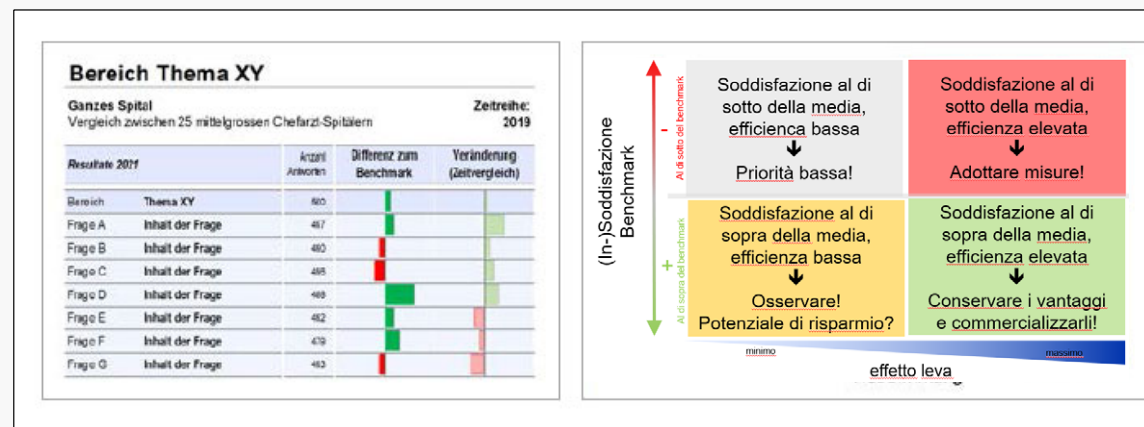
Bereich Thema XY

Ganzes Spital
Vergleich zwischen 25 mittelgrossen Chefarzt-Spitälern

Zeitreihe:
2019

| Resultate 2021 | | Anzahl Antworten | Differenz zum Benchmark | Veränderung (Zeitvergleich) |
|---|---|---|---|---|
| Bereich | Thema XY | 500 | | |
| Frage A | Inhalt der Frage | 467 | | |
| Frage B | Inhalt der Frage | 480 | | |
| Frage C | Inhalt der Frage | 495 | | |
| Frage D | Inhalt der Frage | 469 | | |
| Frage E | Inhalt der Frage | 482 | | |
| Frage F | Inhalt der Frage | 479 | | |
| Frage G | Inhalt der Frage | 463 | | |

(In-)Soddisfazione Benchmark

-
Al di sotto del benchmark

+
Al di sopra del benchmark

Soddisfazione al di sotto della media, efficienca bassa
Priorità bassa!

Soddisfazione al di sotto della media, efficienza elevata
Adottare misure!

Soddisfazione al di sopra della media, efficienza bassa
Osservare! Potenziale di risparmio?

Soddisfazione al di sopra della media, efficienza elevata
Conservare i vantaggi e commercializzarli!

minimo
massimo

effetto leva